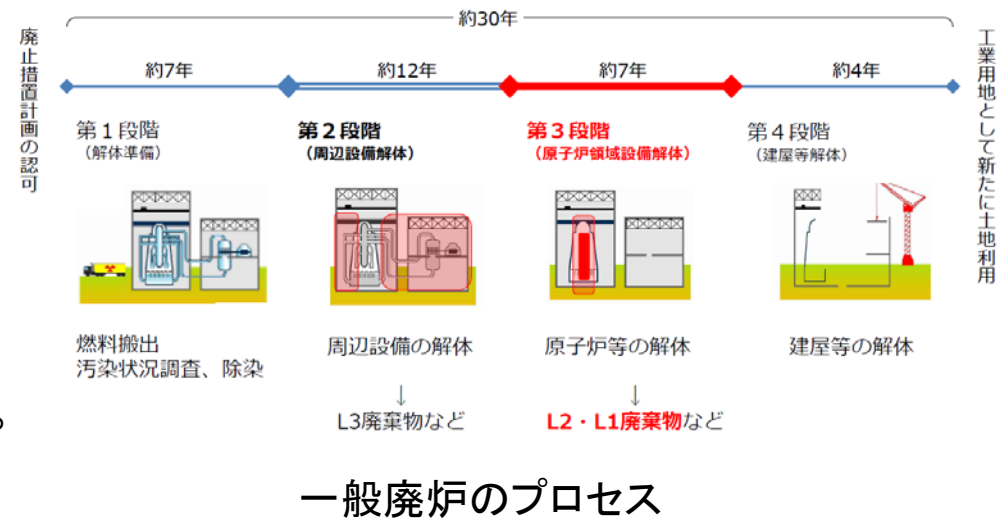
約30年

廃止措置計画の認可

約7年

約12年

約7年

約4年

工業用地として新たに土地利用

第１段階
（解体準備）

第２段階
（周辺設備解体）

第３段階
（原子炉領域設備解体）

第４段階
（建屋等解体）

燃料搬出
汚染状況調査、除染

周辺設備の解体
↓
L3廃棄物など

原子炉等の解体
↓
L2・L1廃棄物など

建屋等の解体

一般廃炉のプロセス